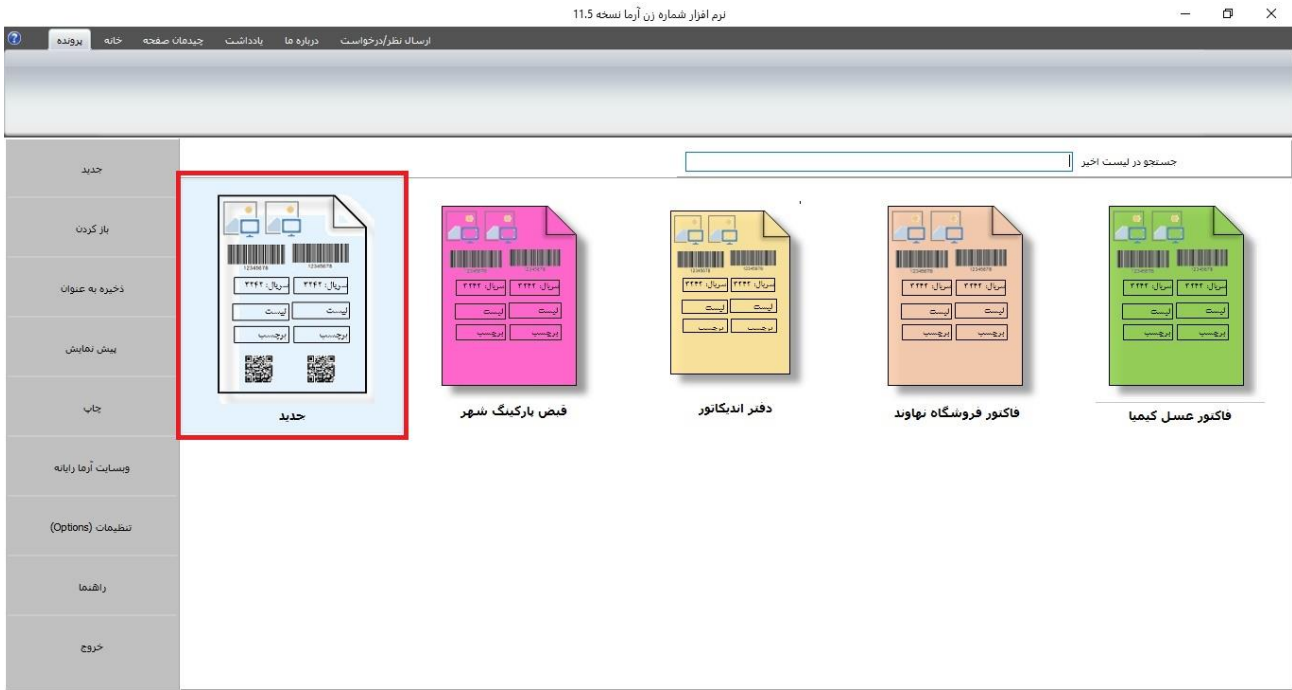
نرم افزار شماره زن آرما نسخه 11.5

پرونده خانه چیدمان صفحه یادداشت درباره ما ارسال نظر/درخواست

جدید
باز کردن
ذخیره به عنوان
پیش نمایش
چاپ
وبسایت آرما رایانه
تنظیمات (Options)
راهنما
خروج

جستجو در لیست اخیر

12345678 12345678
سریال: ۲۲۴۴ سریال: ۲۲۴۴
لیست لیست
برچسب برچسب
جدید

قبض پارکینگ شهر
دفتر اندیکاتور
فاکتور فروشگاه نهاوند
فاکتور عسل کیمیا